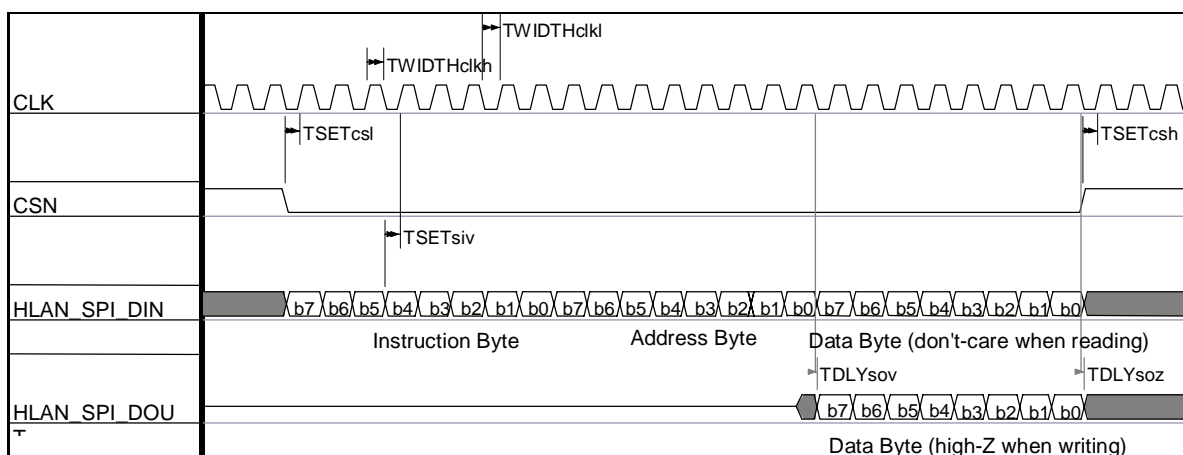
TWIDTHclkl
TWIDTHclkh
CLK
TSETcsl
TSETcsh
CSN
TSETsiv
HLAN_SPI_DIN
b7 b6 b5 b4 b3 b2 b1 b0 b7 b6 b5 b4 b3 b2 b1 b0 b7 b6 b5 b4 b3 b2 b1 b0
Instruction Byte
Address Byte
Data Byte (don't-care when reading)
TDLYsov
TDLYsoz
HLAN_SPI_DOUT
b7 b6 b5 b4 b3 b2 b1 b0
Data Byte (high-Z when writing)